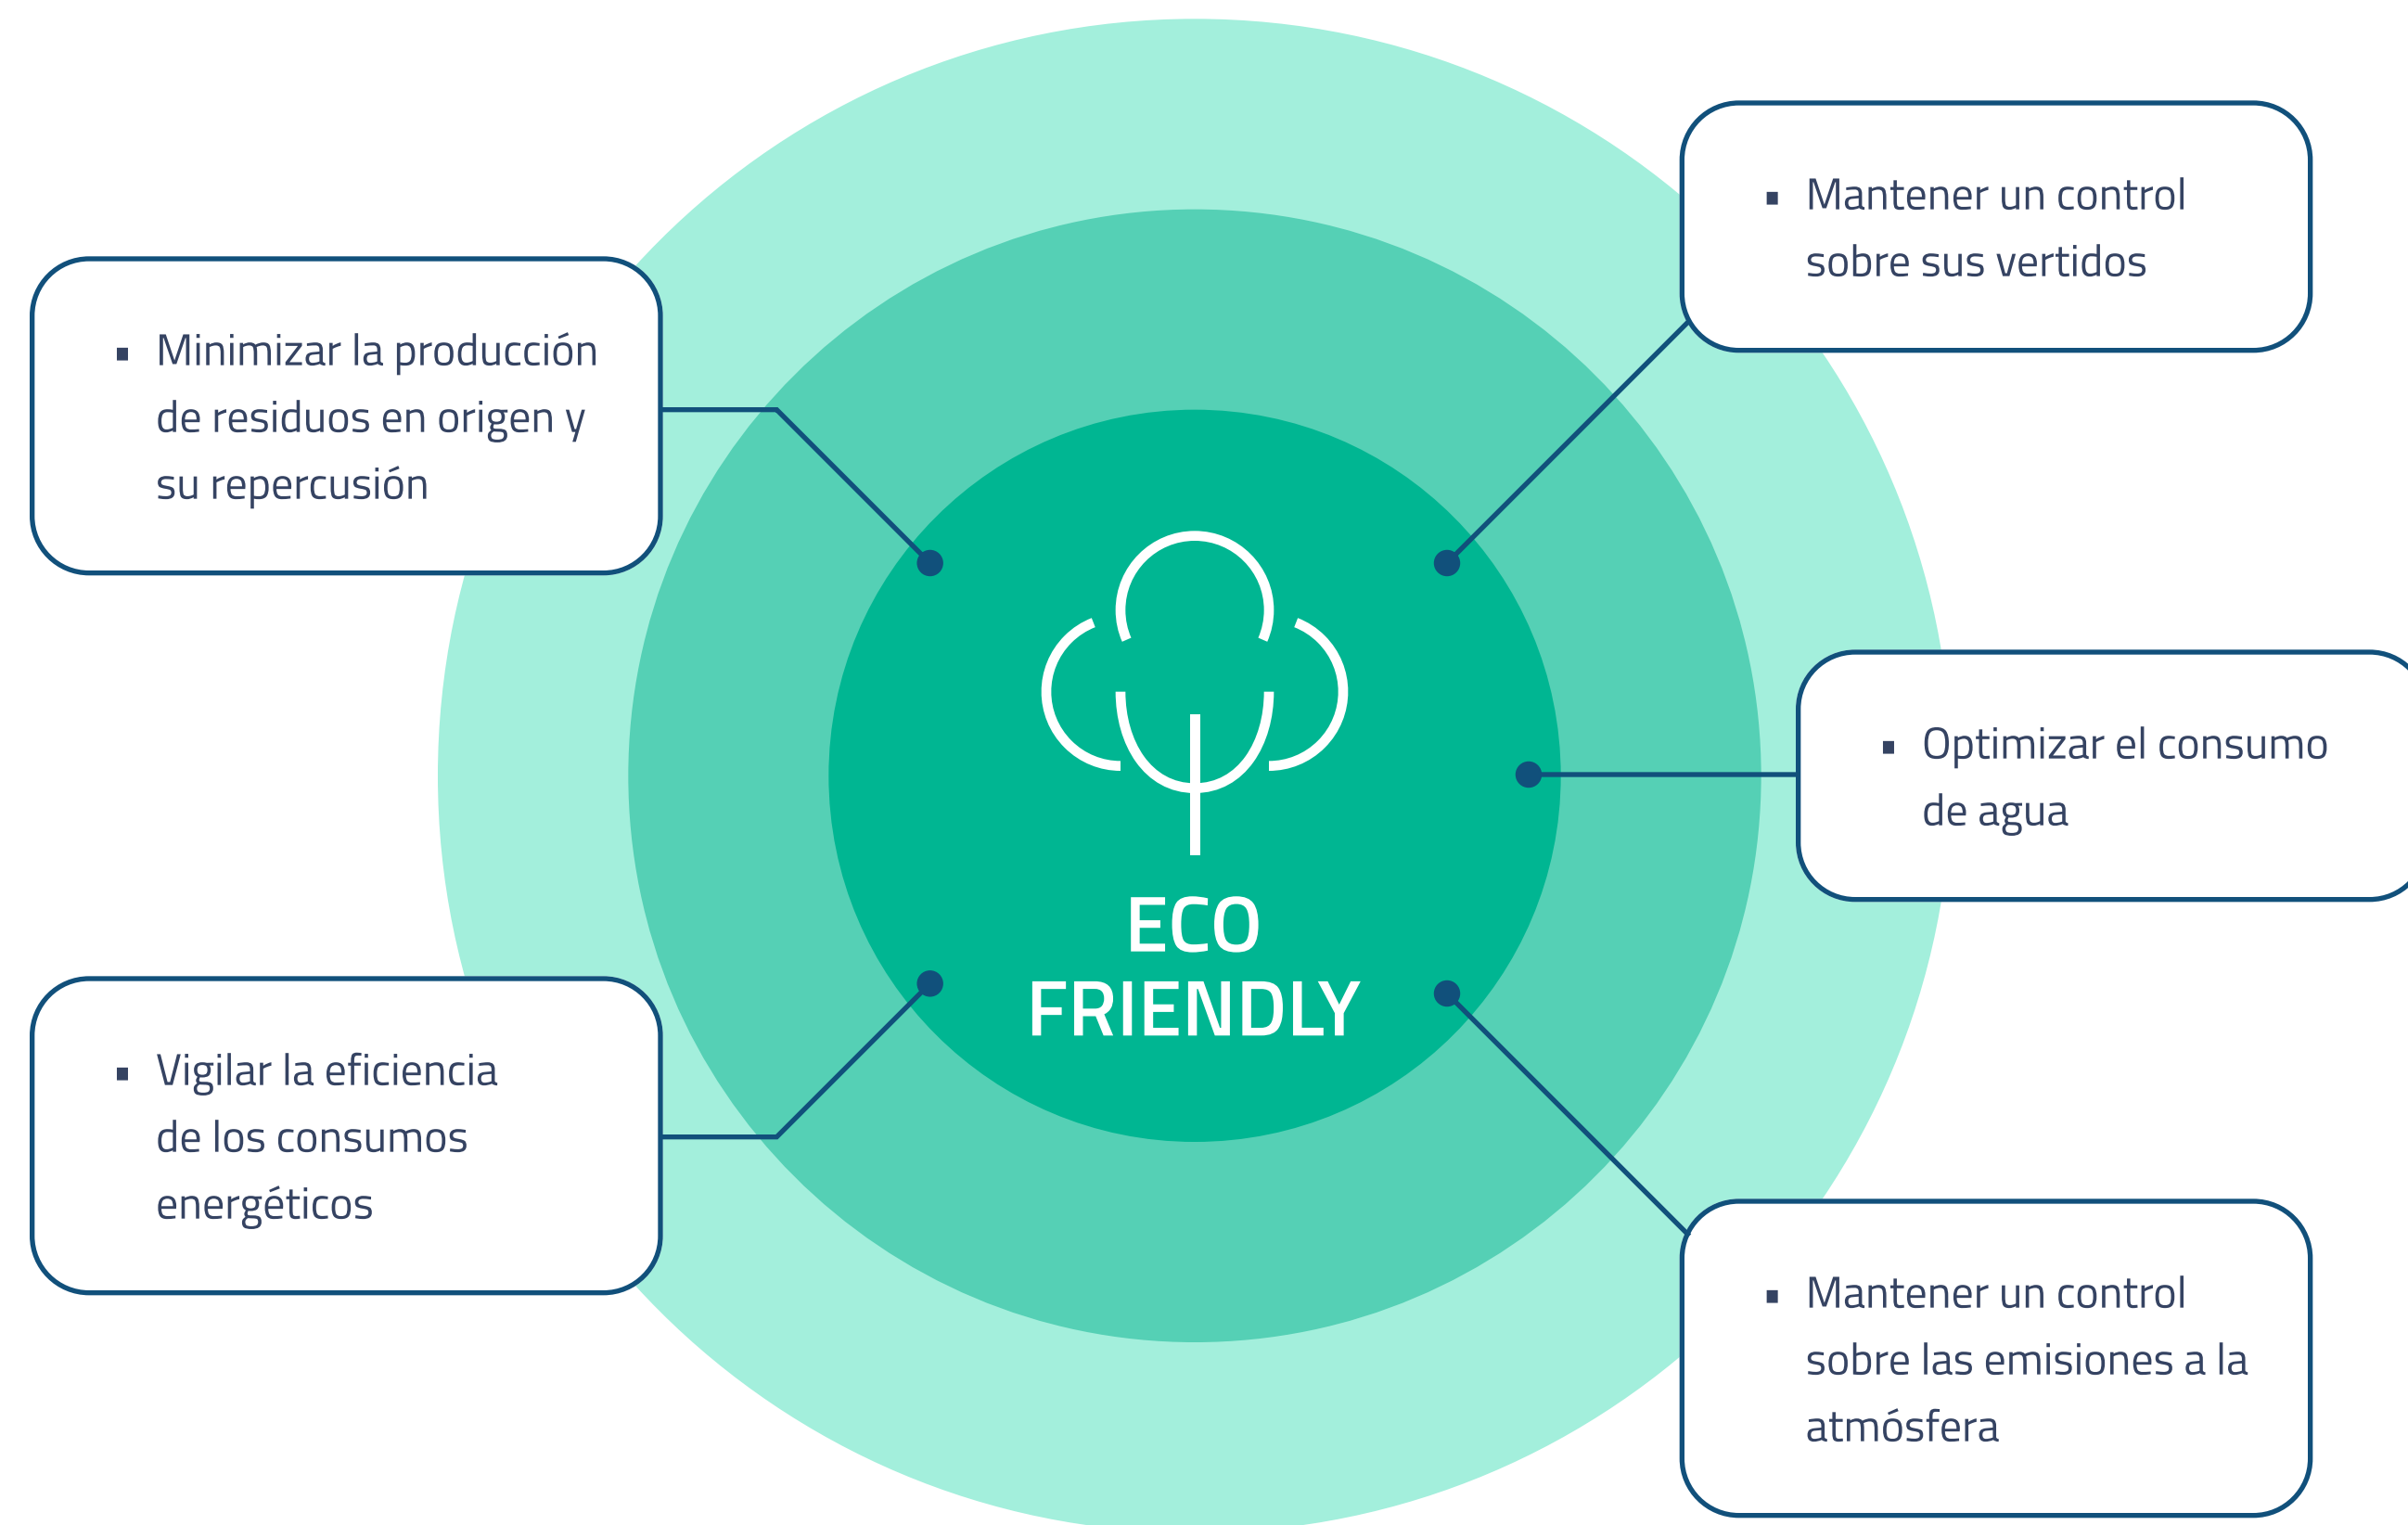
▪ Mantener un control sobre sus vertidos

▪ Minimizar la producción de residuos en origen y su repercusión

ECO FRIENDLY

▪ Optimizar el consumo de agua

▪ Vigilar la eficiencia de los consumos energéticos

▪ Mantener un control sobre las emisiones a la atmósfera